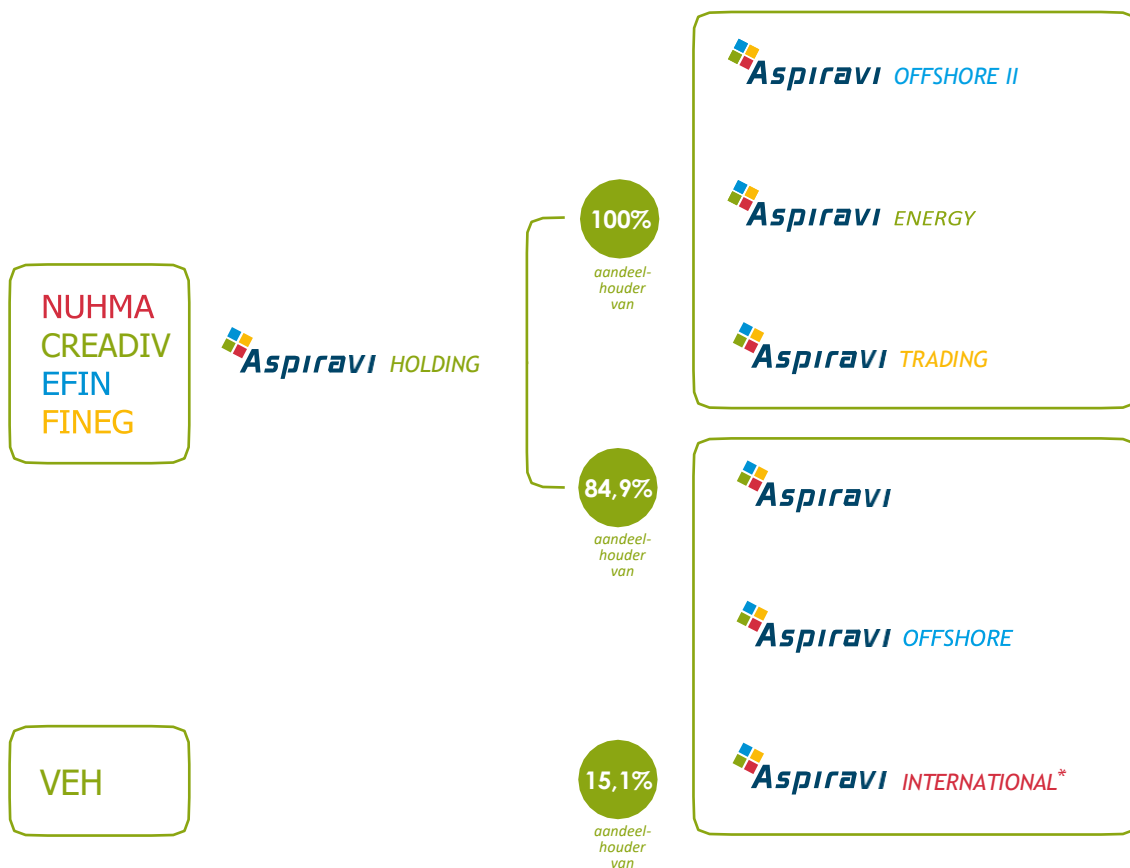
NUHMA
CREADIV
EFIN
FINEG

Aspiravi HOLDING

100%
aandeelhouder van

Aspiravi OFFSHORE II

Aspiravi ENERGY

Aspiravi TRADING

84,9%
aandeelhouder van

Aspiravi

Aspiravi OFFSHORE

VEH

15,1%
aandeelhouder van

Aspiravi INTERNATIONAL*